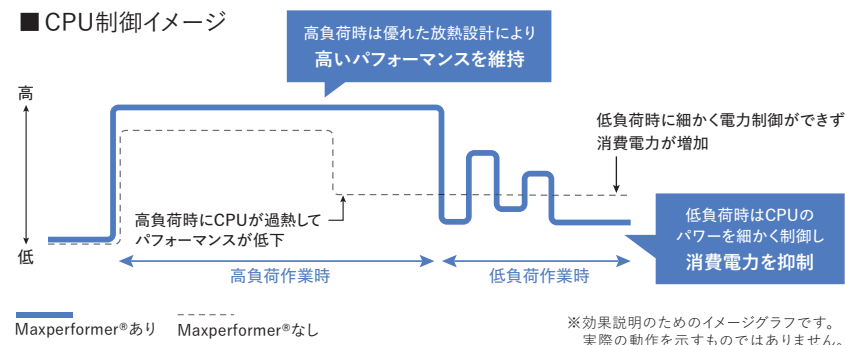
■CPU制御イメージ

高負荷時は優れた放熱設計により
高いパフォーマンスを維持

高

低

低負荷時に細かく電力制御ができず
消費電力が増加

高負荷時にCPUが過熱して
パフォーマンスが低下

低負荷時はCPUの
パワーを細かく制御し
消費電力を抑制

高負荷荷作業時

低負荷作業時

Maxperformer®あり

Maxperformer®なし

※効果説明のためのイメージグラフです。
実際の動作を示すものではありません。